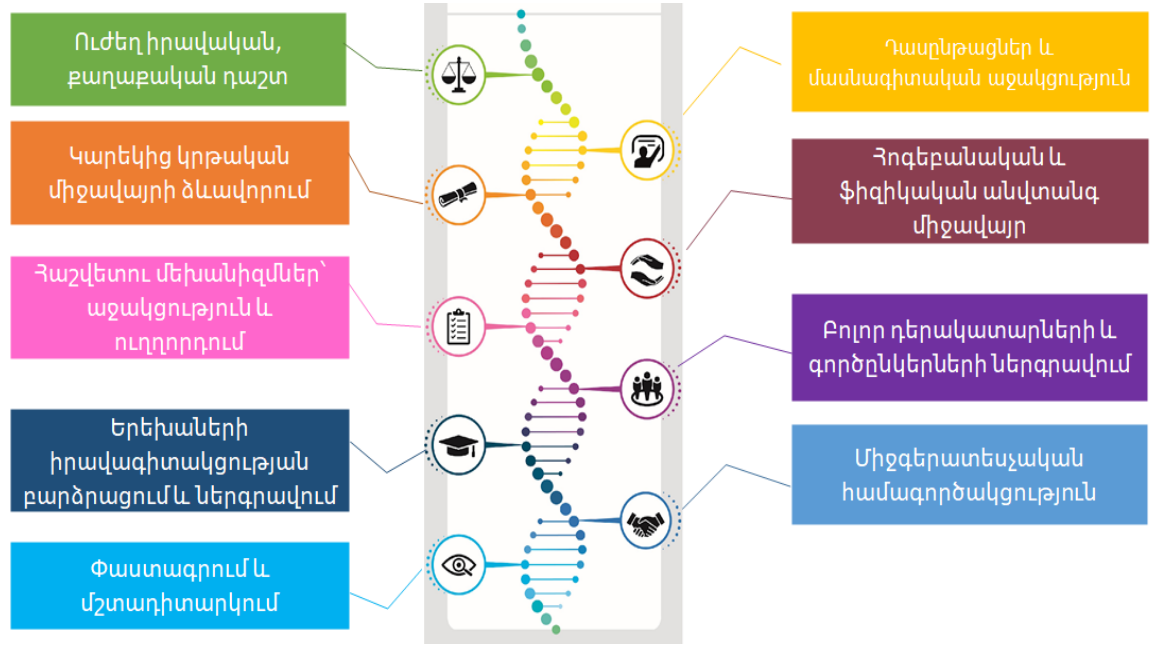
Ուժեղ իրավական, քաղաքական դաշտ

Կարեկից կրթական միջավայրի ձևավորում

Հաշվետու մեխանիզմներ՝ աջակցություն և ուղղորդում

Երեխաների իրավագիտակցության բարձրացում և ներգրավում

Փաստագրում և մշտադիտարկում

Դասընթացներ և մասնագիտական աջակցություն

Հոգեբանական և ֆիզիկական անվտանգ միջավայր

Բոլոր դերակատարների և գործընկերների ներգրավում

Միջգերատեսչական համագործակցություն